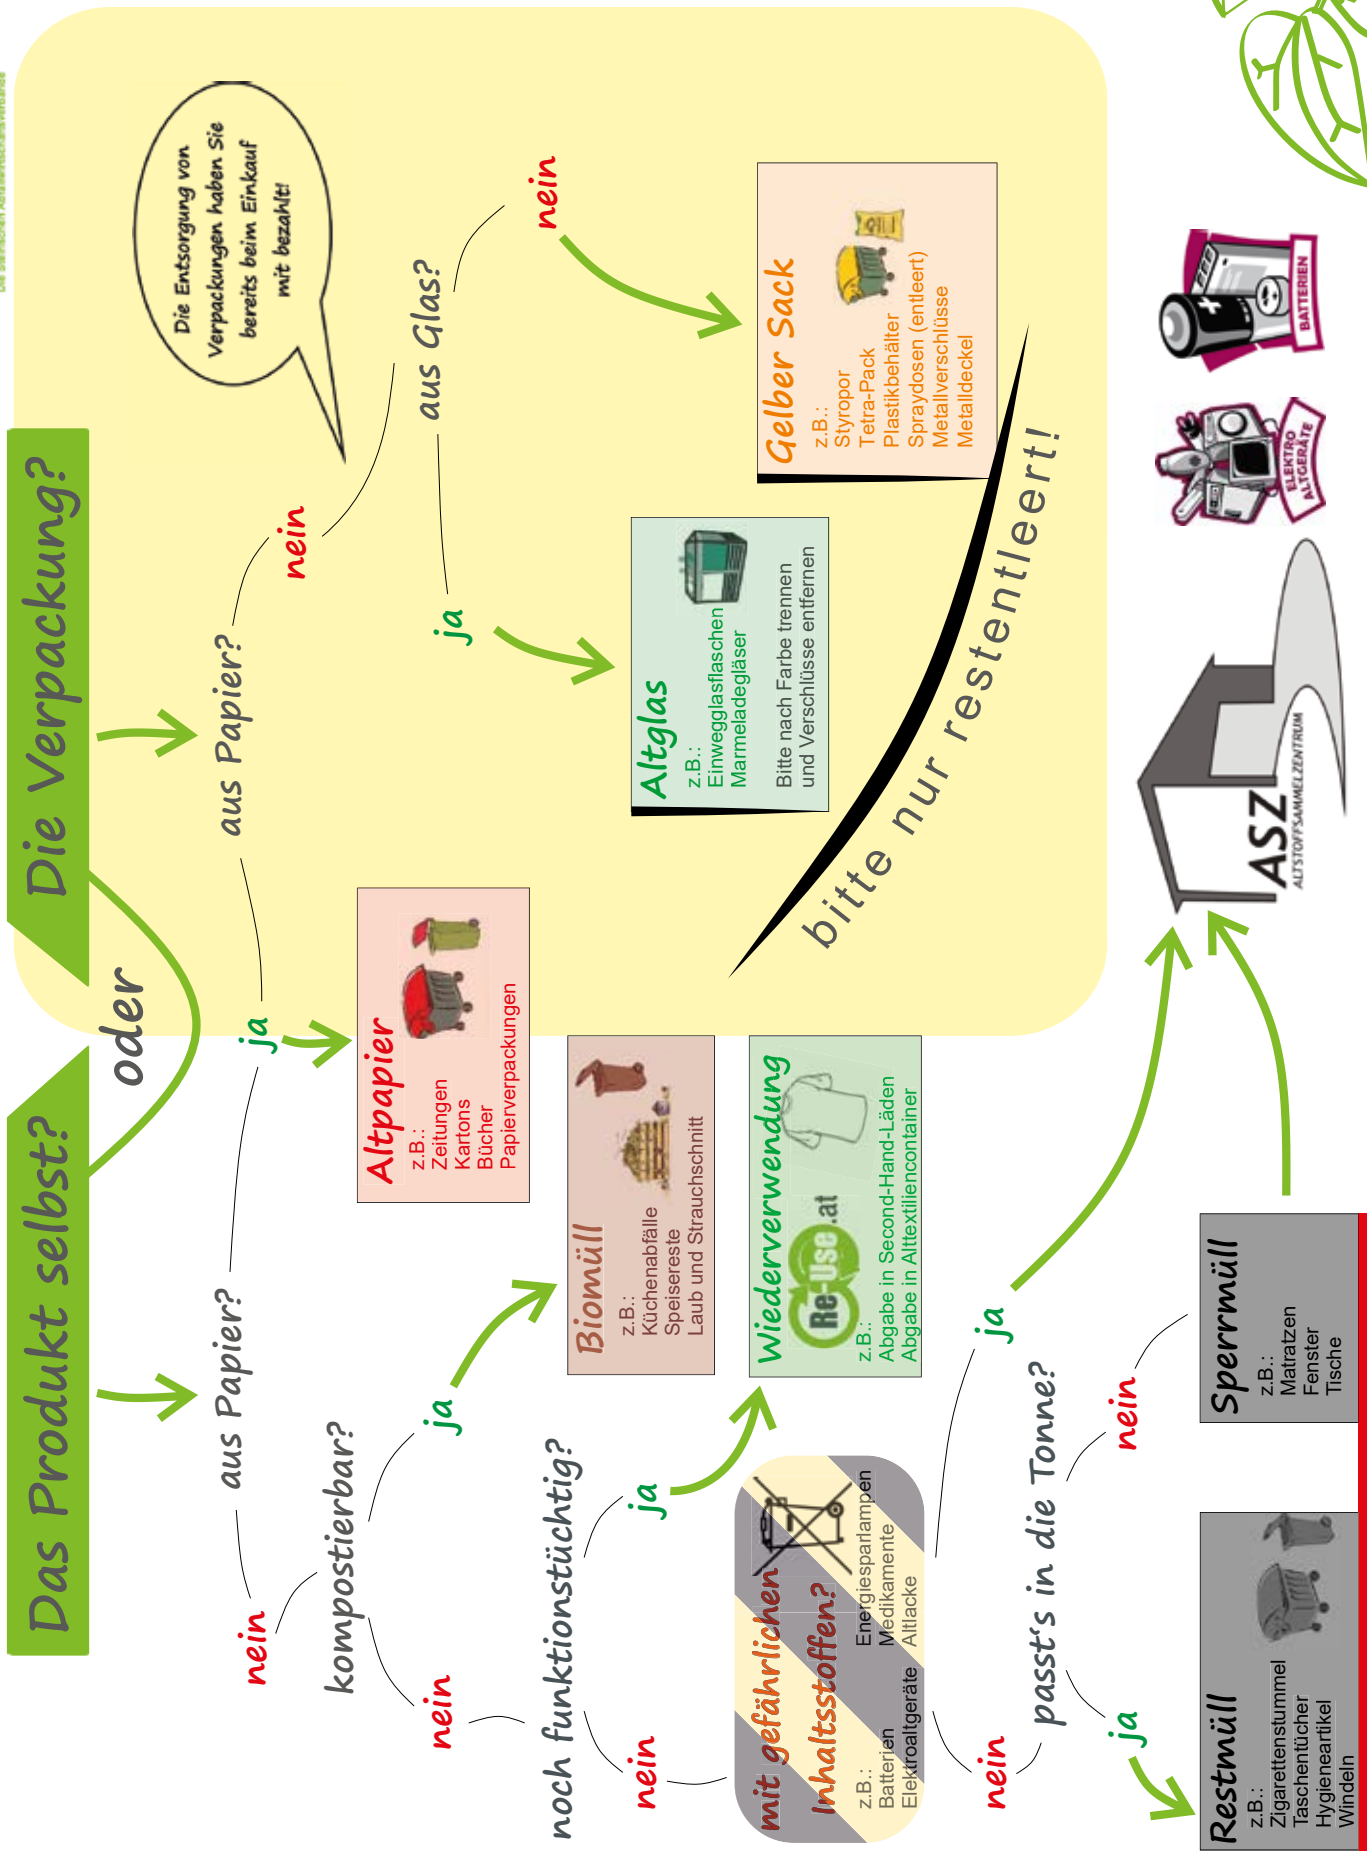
Das Produkt selbst?

oder

Die Verpackung?

Die Entsorgung von Verpackungen haben Sie bereits beim Einkauf mit bezahlt!

aus Papier?

ja

nein

aus Glas?

ja

nein

Altpapier
z.B.:
Zeitungen
Kartons
Bücher
Papierverpackungen

Altglas
z.B.:
Einwegglasflaschen
Marmeladegläser

Bitte nach Farbe trennen und Verschlüsse entfernen

Gelber Sack
z.B.:
Styropor
Tetra-Pack
Plastikbehälter
Spraydosen (entleert)
Metallverschlüsse
Metalldeckel

bitte nur restentleert!

aus Papier?

ja

nein

kompostierbar?

ja

nein

Biomüll
z.B.:
Küchenabfälle
Speisereste
Laub und Strauchschnitt

noch funktionstüchtig?

ja

nein

Wiederverwendung
Re-Use.at
z.B.:
Abgabe in Second-Hand-Läden
Abgabe in Alttextiliencontainer

mit gefährlichen Inhaltsstoffen?
z.B.:
Batterien
Elektroaltgeräte
Energiesparlampen
Medikamente
Altlacke

ja

nein

passt's in die Tonne?

ja

nein

Restmüll
z.B.:
Zigarettenstummel
Taschentücher
Hygieneartikel
Windeln

Sperrmüll
z.B.:
Matratzen
Fenster
Tische

ASZ
ALTSTOFFSAMMELZENTRUM

ELEKTRO ALTGERÄTE

BATTERIEN